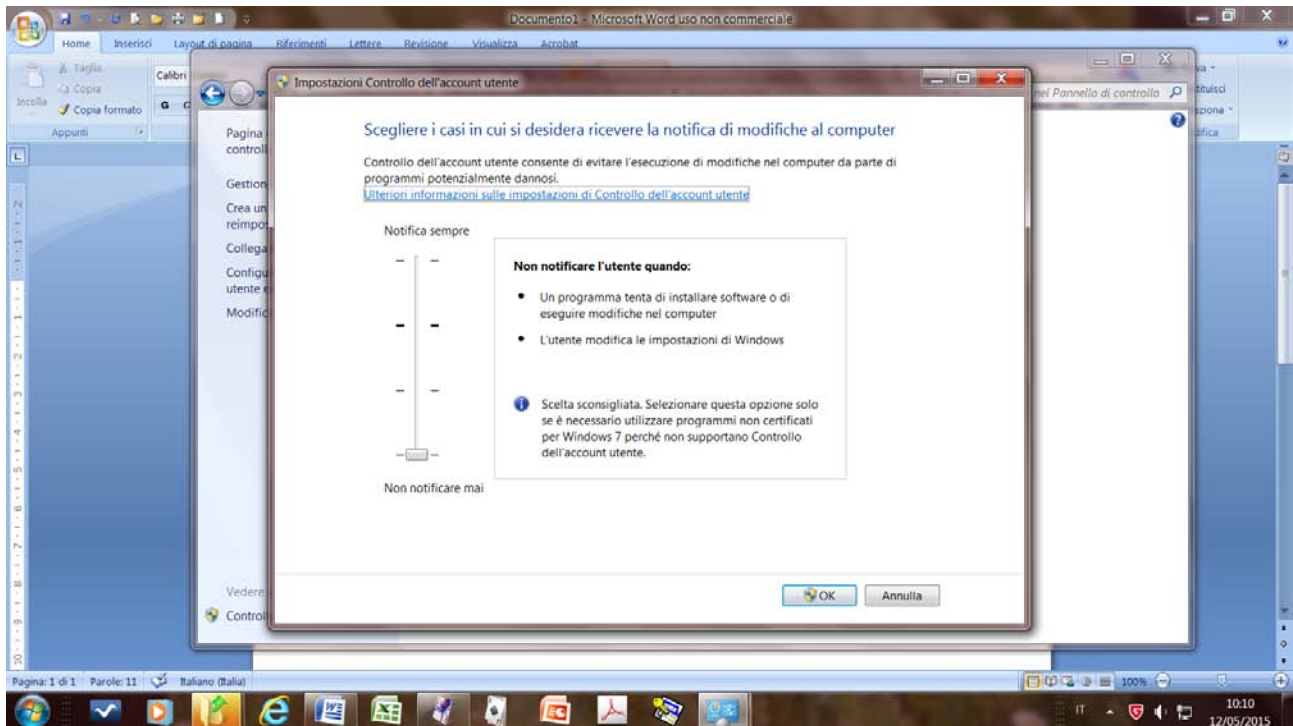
Documento1 - Microsoft Word uso non commerciale

Home Inserisci Layout di pagina Riferimenti Lettere Revisione Visualizza Acrobat

Taglia
Copia
Incolla
Copia formato
Appunti
Calibri
G C

nel Pannello di controllo
va -
tituisci
zione -
ifica

Pagina
controll
Gestion
Crea un
reimpo
Collega
Configu
utente
Modific
Vedere
Control

Impostazioni Controllo dell'account utente

Scegliere i casi in cui si desidera ricevere la notifica di modifiche al computer

Controllo dell'account utente consente di evitare l'esecuzione di modifiche nel computer da parte di programmi potenzialmente dannosi.
Ulteriori informazioni sulle impostazioni di Controllo dell'account utente

Notifica sempre

Non notificare l'utente quando:

• Un programma tenta di installare software o di eseguire modifiche nel computer

• L'utente modifica le impostazioni di Windows

Scelta sconsigliata. Selezionare questa opzione solo se è necessario utilizzare programmi non certificati per Windows 7 perché non supportano Controllo dell'account utente.

Non notificare mai

OK Annulla

Pagina: 1 di 1 Parole: 11 Italiano (Italia)
100%

IT 10:10 12/05/2015